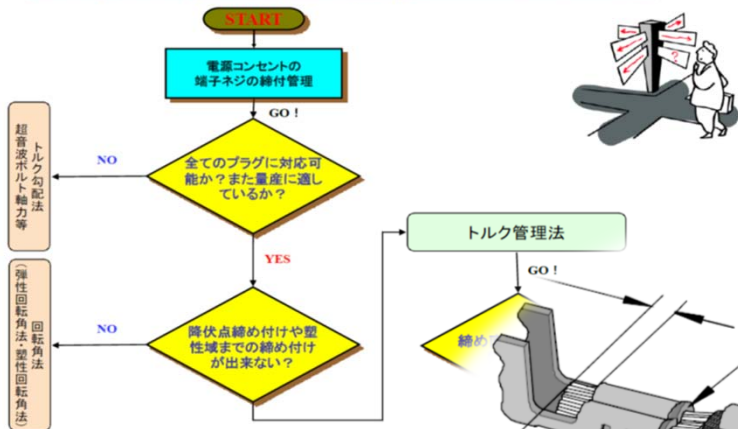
START

電源コンセントの端子ネジの締付管理

GO！

全てのプラグに対応可能か？また量産に適しているか？

NO

トルク勾配法
超音波ボルト軸力等

YES

降伏点締め付けや塑性域までの締め付けが出来ない？

NO

回転角法
(弾性回転角法・塑性回転角法)

トルク管理法

GO！

締め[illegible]